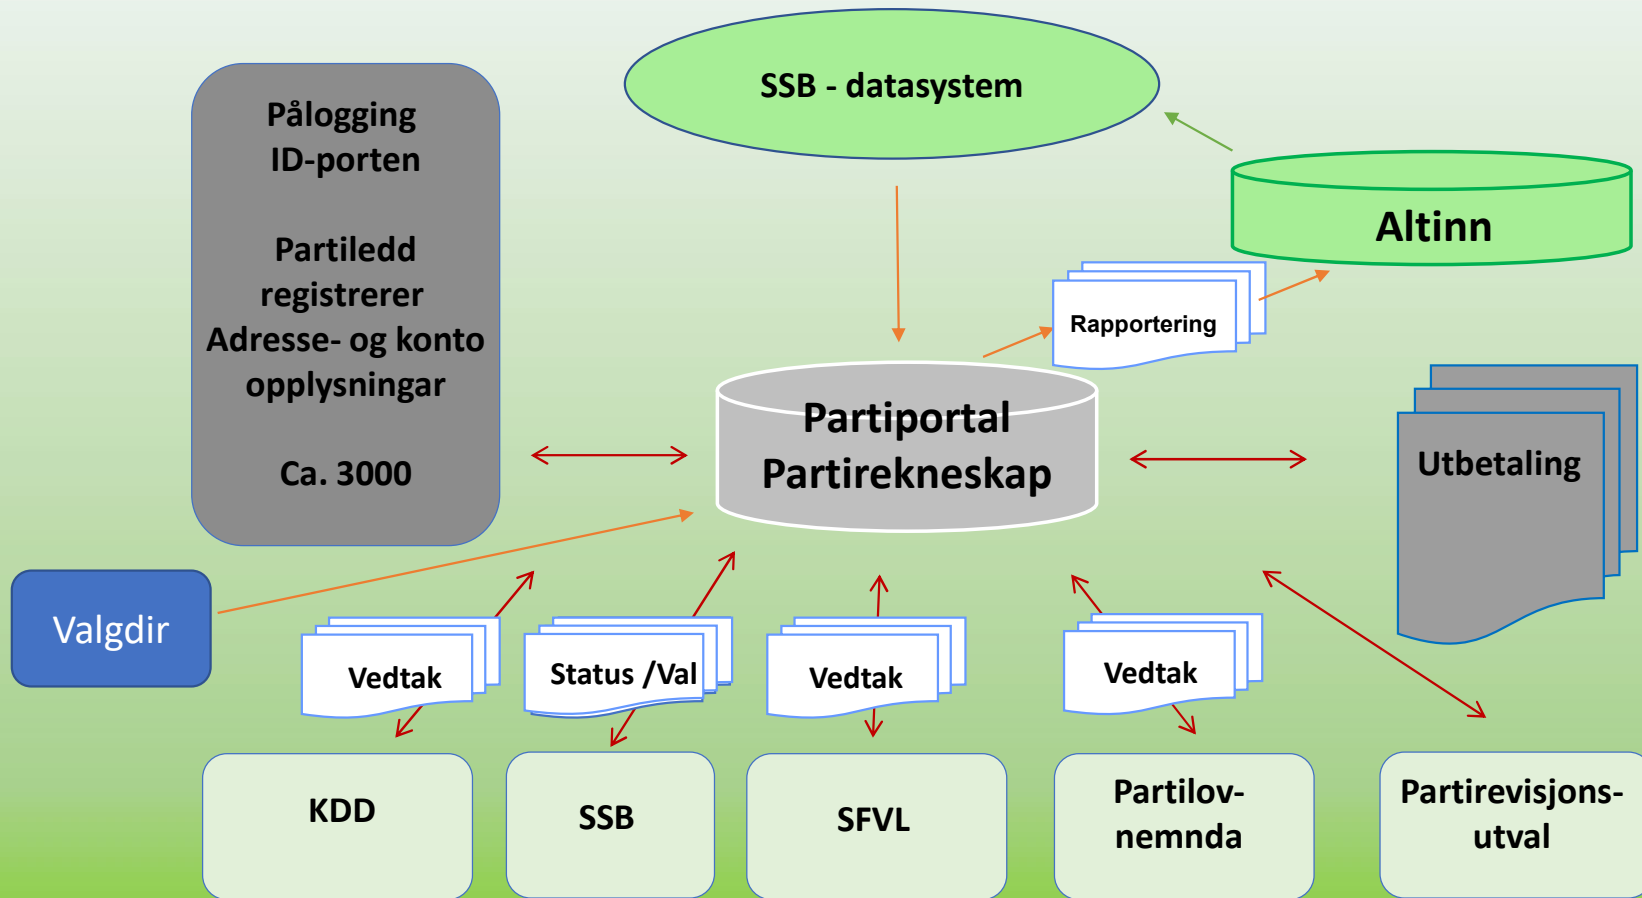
SSB - datasystem

Pålogging
ID-porten

Partiledd
registrerer
Adresse- og konto
opplysningar

Ca. 3000

Altinn

Rapportering

Partiportal
Partirekneskap

Utbetaling

Valgdir

Vedtak

Status /Val

Vedtak

Vedtak

KDD

SSB

SFVL

Partilov-
nemnda

Partirevisjons-
utval